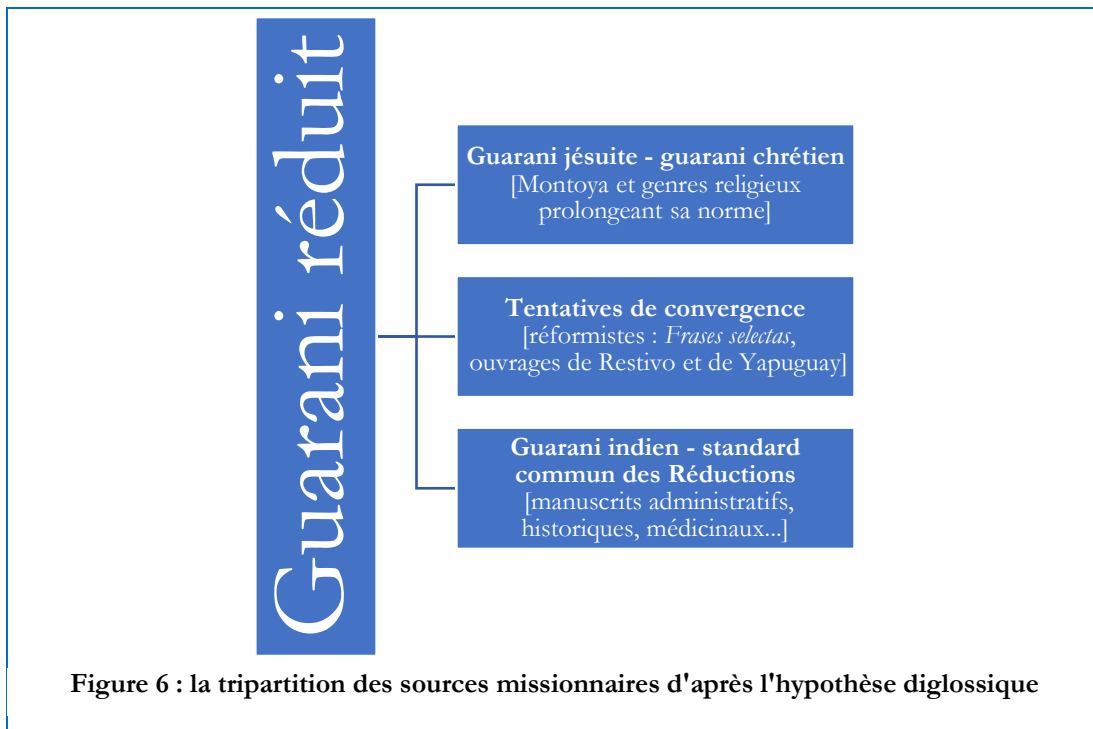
Guarani réduit

**Guarani jésuite - guarani chrétien**
[Montoya et genres religieux prolongeant sa norme]

**Tentatives de convergence**
[réformistes : *Frases selectas*, ouvrages de Restivo et de Yapuguay]

**Guarani indien - standard commun des Réductions**
[manuscrits administratifs, historiques, médicinaux...]

**Figure 6 : la tripartition des sources missionnaires d'après l'hypothèse diglossique**